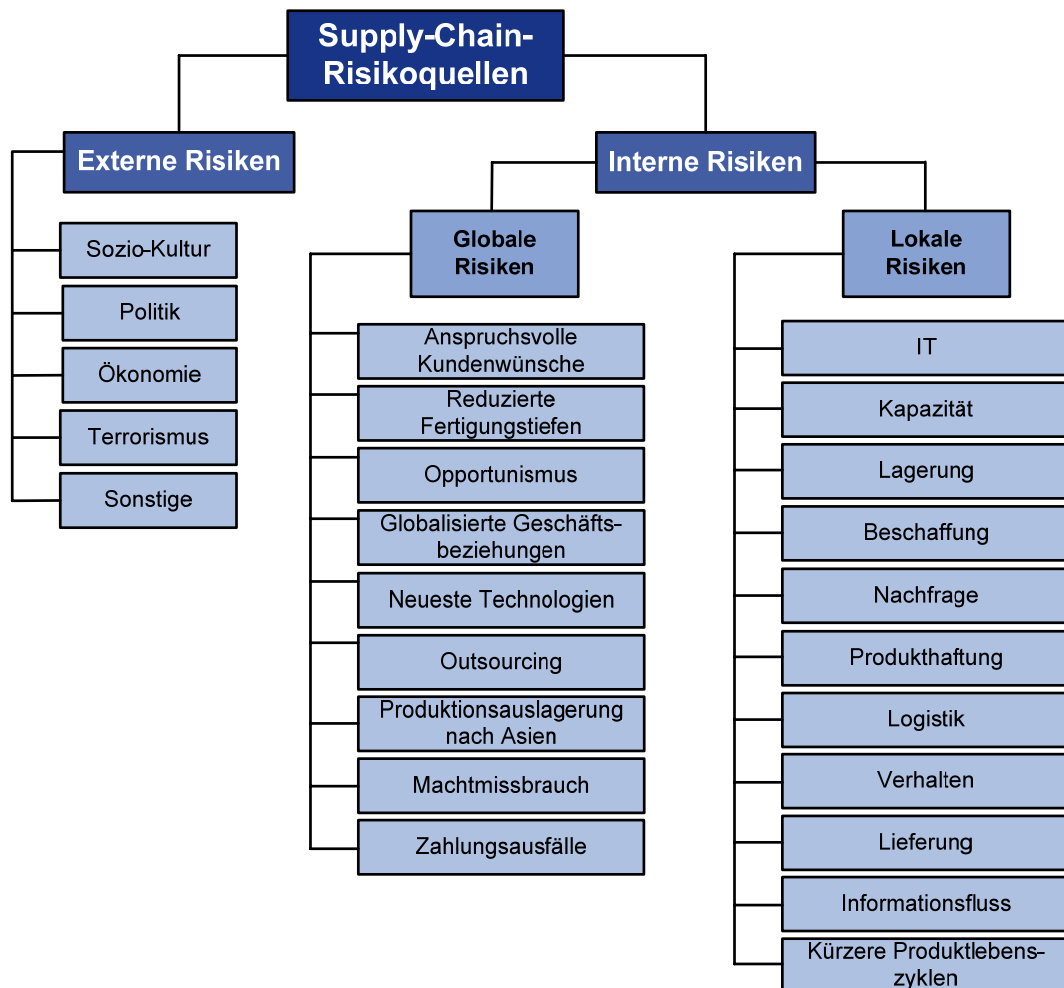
Supply-Chain-Risikoquellen

Externe Risiken

Sozio-Kultur

Politik

Ökonomie

Terrorismus

Sonstige

Interne Risiken

Globale Risiken

Anspruchsvolle Kundenwünsche

Reduzierte Fertigungstiefen

Opportunismus

Globalisierte Geschäftsbeziehungen

Neueste Technologien

Outsourcing

Produktionsauslagerung nach Asien

Machtmissbrauch

Zahlungsausfälle

Lokale Risiken

IT

Kapazität

Lagerung

Beschaffung

Nachfrage

Produkthaftung

Logistik

Verhalten

Lieferung

Informationsfluss

Kürzere Produktlebenszyklen